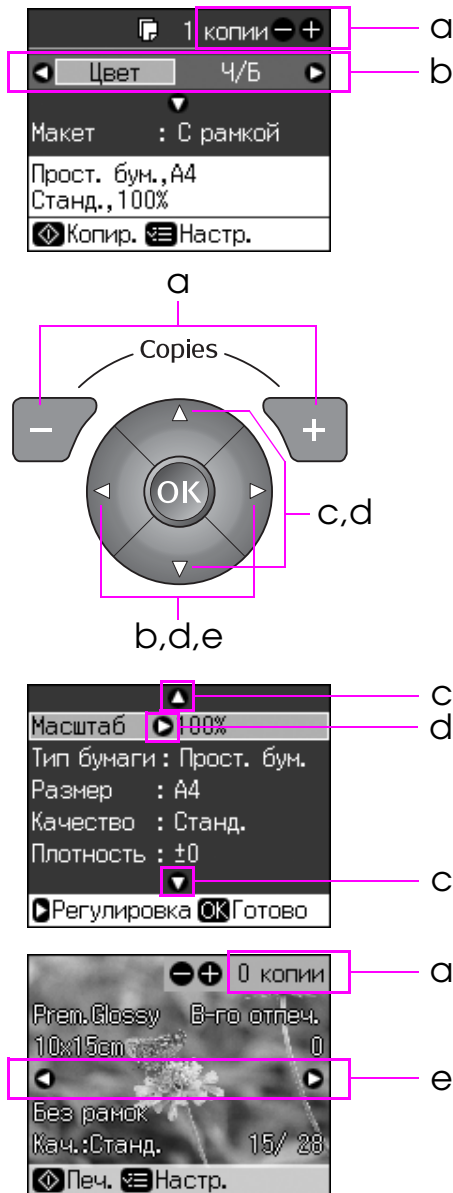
1 копии
a
Цвет Ч/Б
b
Макет : С рамкой
Прост. бум., A4
Станд., 100%
Копир. Настр.

a
Copies
OK
c,d
b,d,e

c
Масштаб 100%
d
Тип бумаги : Прост. бум.
Размер : A4
Качество : Станд.
Плотность : ±0
c
Регулировка OK Готово

0 копии
a
Prem.Glossy В-го отпеч.
10x15cm 0
e
Без рамок
Кач.:Станд. 15/ 28
Печ. Настр.